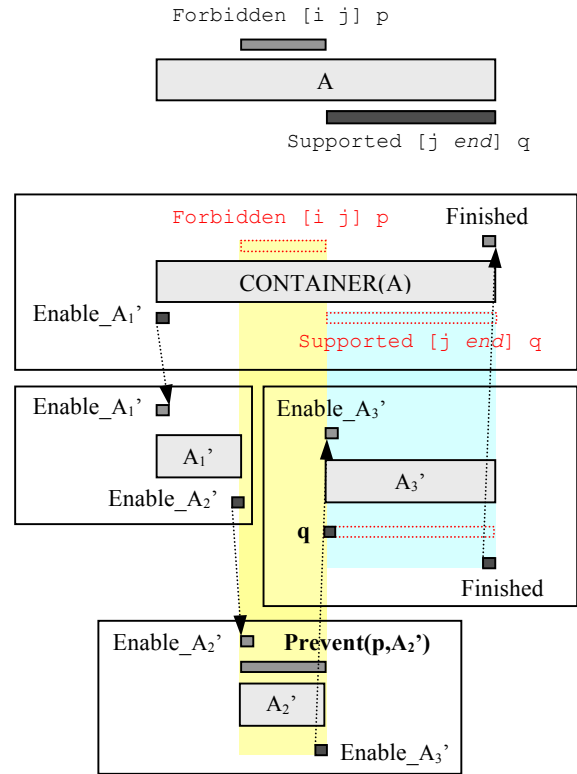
Forbidden [i j] p

A

Supported [j *end*] q

Forbidden [i j] p

Finished

CONTAINER(A)

Enable_A$_1$'

Supported [j *end*] q

Enable_A$_1$'

A$_1$'

Enable_A$_2$'

Enable_A$_3$'

A$_3$'

q

Finished

Enable_A$_2$'

**Prevent(p,A$_2$')**

A$_2$'

Enable_A$_3$'